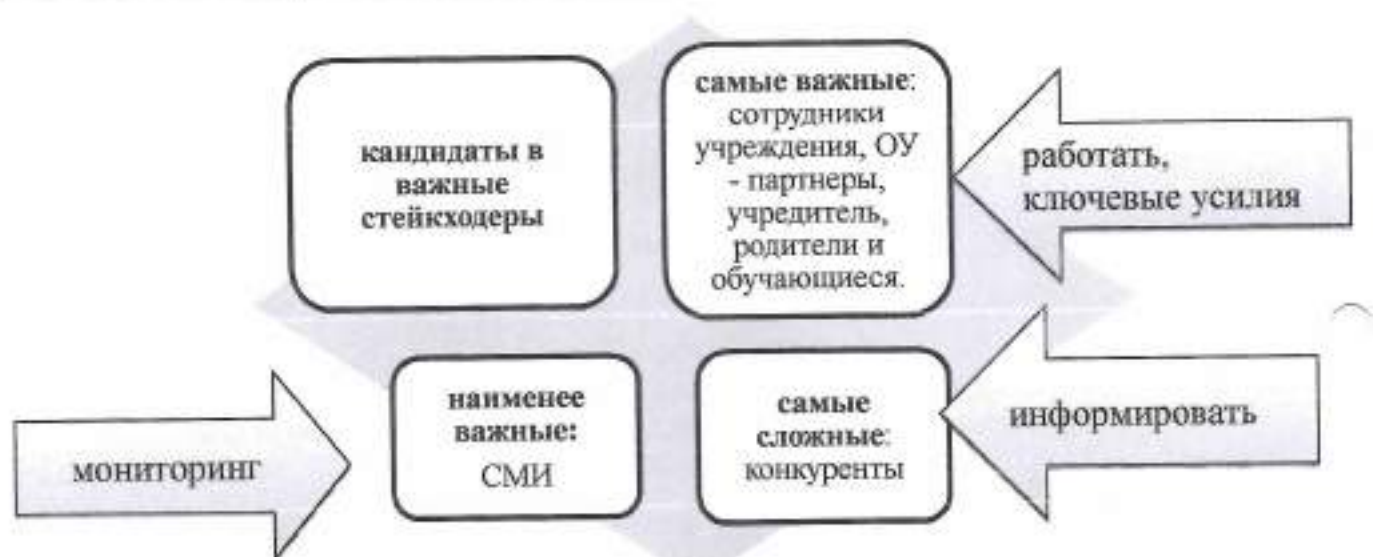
кандидаты в важные стейкходеры

самые важные: сотрудники учреждения, ОУ - партнеры, учредитель, родители и обучающиеся.

работать, ключевые усилия

мониторинг

наименее важные: СМИ

самые сложные: конкуренты

информировать